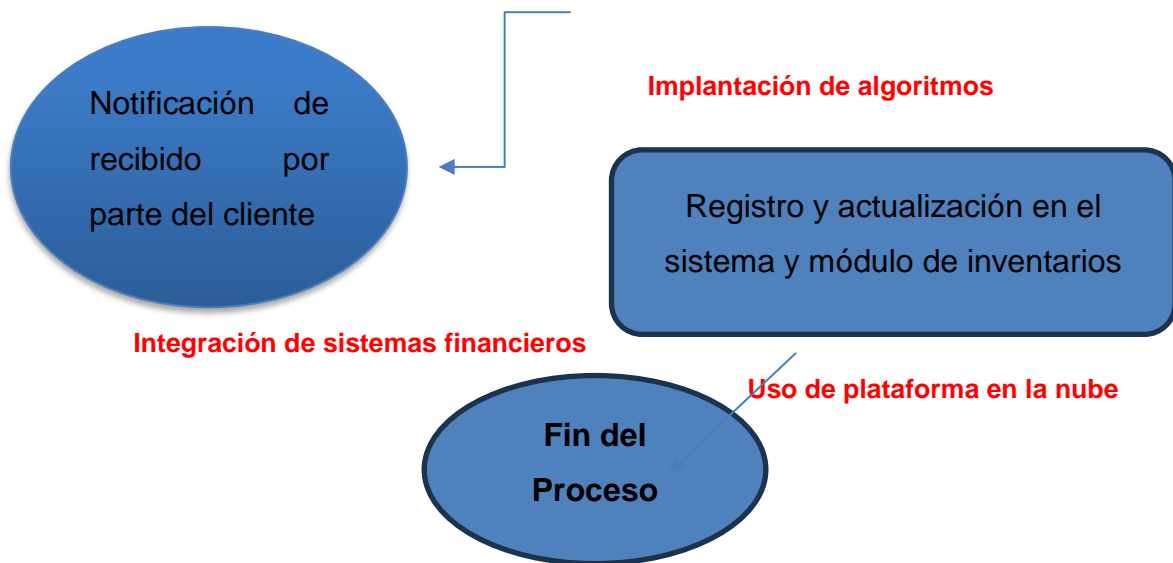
Notificación de recibido por parte del cliente

Implantación de algoritmos

Registro y actualización en el sistema y módulo de inventarios

Integración de sistemas financieros

Uso de plataforma en la nube

Fin del Proceso